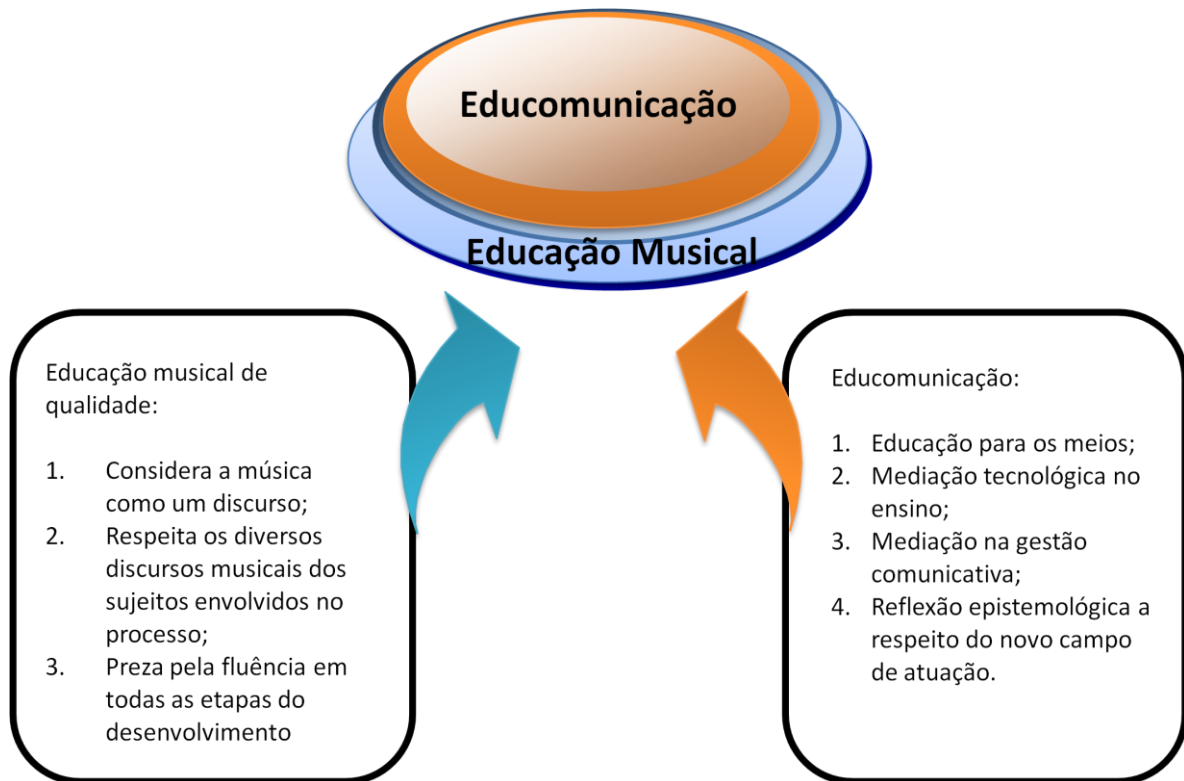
Educomunicação

Educação Musical

Educação musical de qualidade:

1. Considera a música como um discurso;
2. Respeita os diversos discursos musicais dos sujeitos envolvidos no processo;
3. Preza pela fluência em todas as etapas do desenvolvimento

Educomunicação:

1. Educação para os meios;
2. Mediação tecnológica no ensino;
3. Mediação na gestão comunicativa;
4. Reflexão epistemológica a respeito do novo campo de atuação.